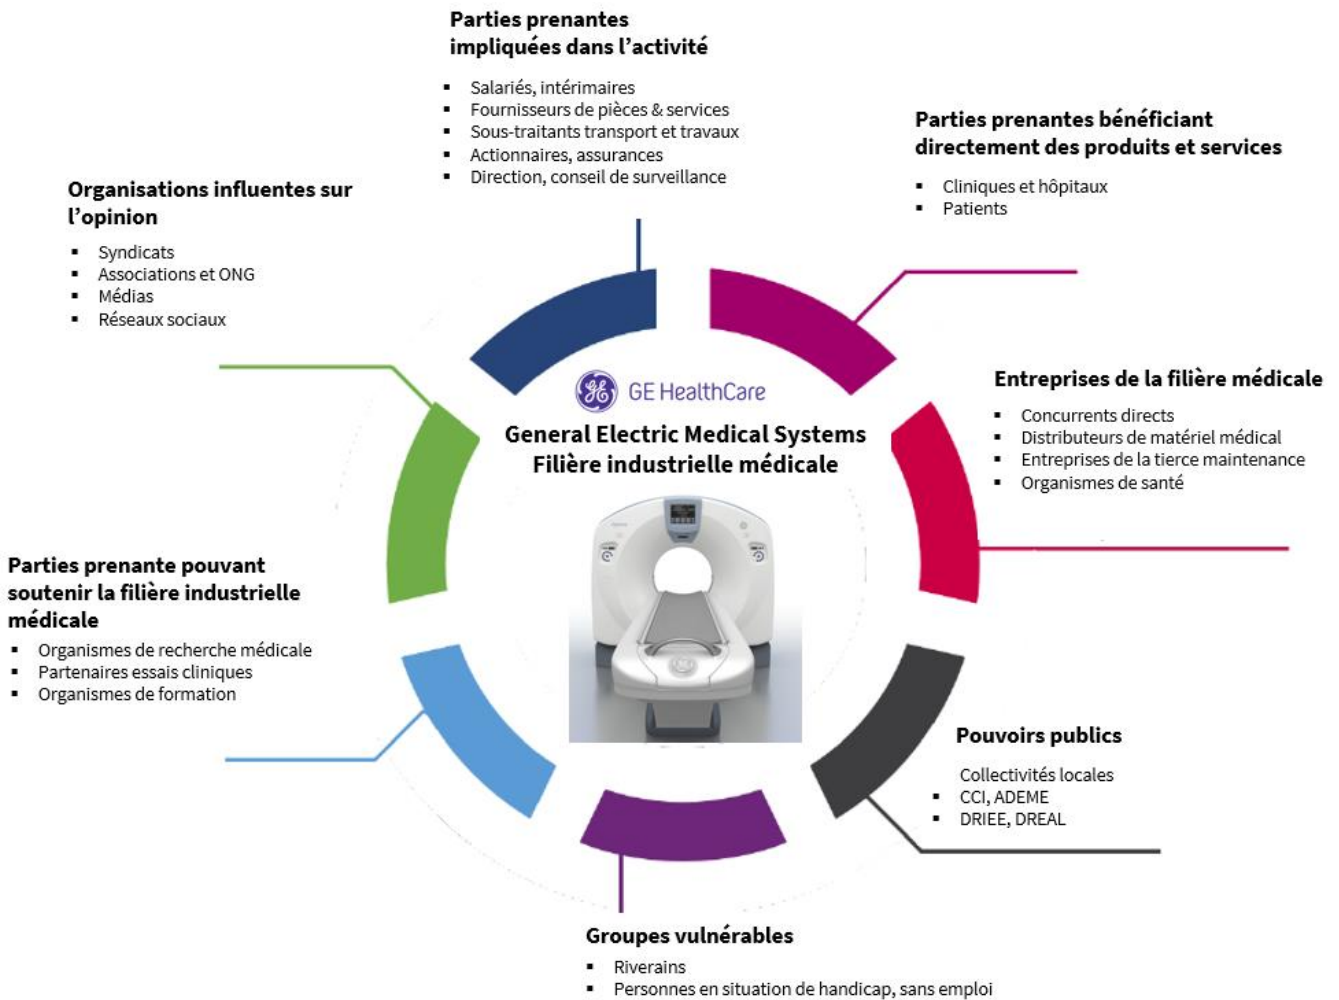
Parties prenantes impliquées dans l'activité

- Salariés, intérimaires
- Fournisseurs de pièces & services
- Sous-traitants transport et travaux
- Actionnaires, assurances
- Direction, conseil de surveillance

Parties prenantes bénéficiant directement des produits et services

- Cliniques et hôpitaux
- Patients

Organisations influentes sur l'opinion

- Syndicats
- Associations et ONG
- Médias
- Réseaux sociaux

Entreprises de la filière médicale

- Concurrents directs
- Distributeurs de matériel médical
- Entreprises de la tierce maintenance
- Organismes de santé

GE HealthCare

General Electric Medical Systems
Filière industrielle médicale

Parties prenante pouvant soutenir la filière industrielle médicale

- Organismes de recherche médicale
- Partenaires essais cliniques
- Organismes de formation

Pouvoirs publics

Collectivités locales
- CCI, ADEME
- DRIEE, DREAL

Groupes vulnérables

- Riverains
- Personnes en situation de handicap, sans emploi